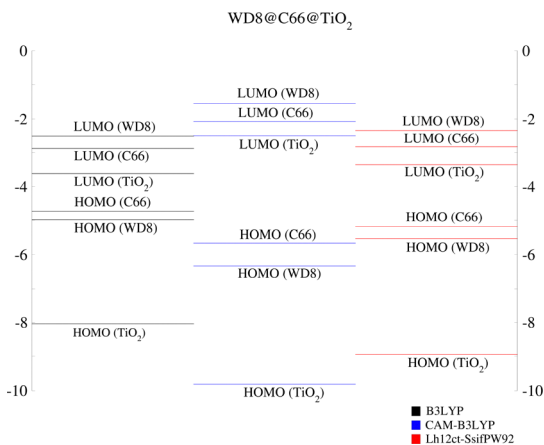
WD8@C66@TiO$_2$

0
-2
-4
-6
-8
-10

0
-2
-4
-6
-8
-10

LUMO (WD8)
LUMO (C66)
LUMO (TiO$_2$)
HOMO (C66)
HOMO (WD8)
HOMO (TiO$_2$)

LUMO (WD8)
LUMO (C66)
LUMO (TiO$_2$)
HOMO (C66)
HOMO (WD8)
HOMO (TiO$_2$)

LUMO (WD8)
LUMO (C66)
LUMO (TiO$_2$)
HOMO (C66)
HOMO (WD8)
HOMO (TiO$_2$)

B3LYP
CAM-B3LYP
Lh12ct-SsifPW92